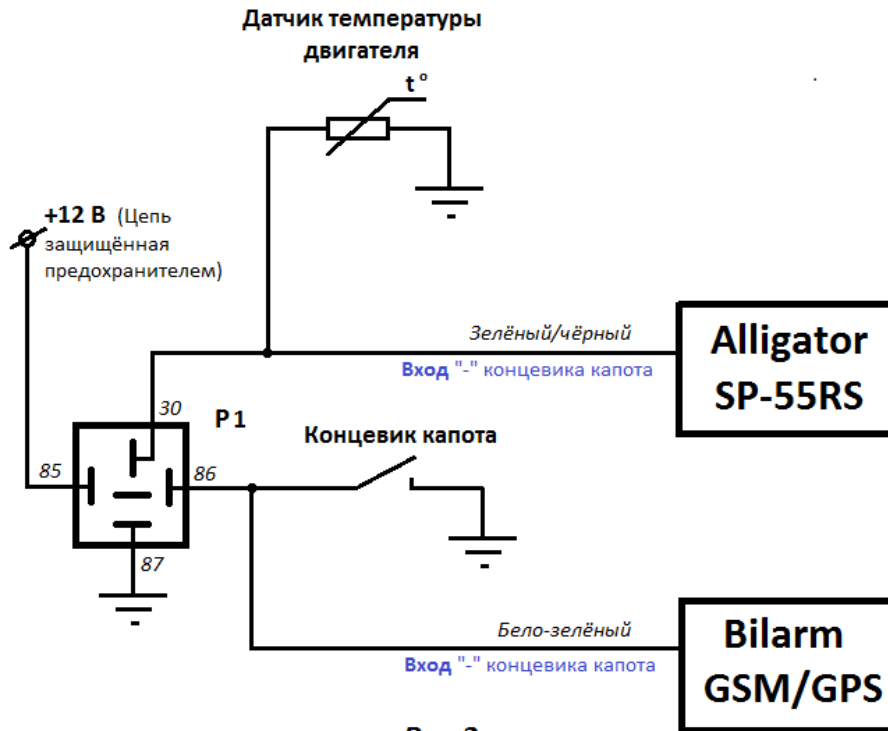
Датчик температуры двигателя

t°

+12 В (Цепь защищённая предохранителем)

Зелёный/чёрный

Вход "-" концевика капота

Alligator SP-55RS

30

P1

Концевик капота

85

86

87

Бело-зелёный

Вход "-" концевика капота

Bilarm GSM/GPS

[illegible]